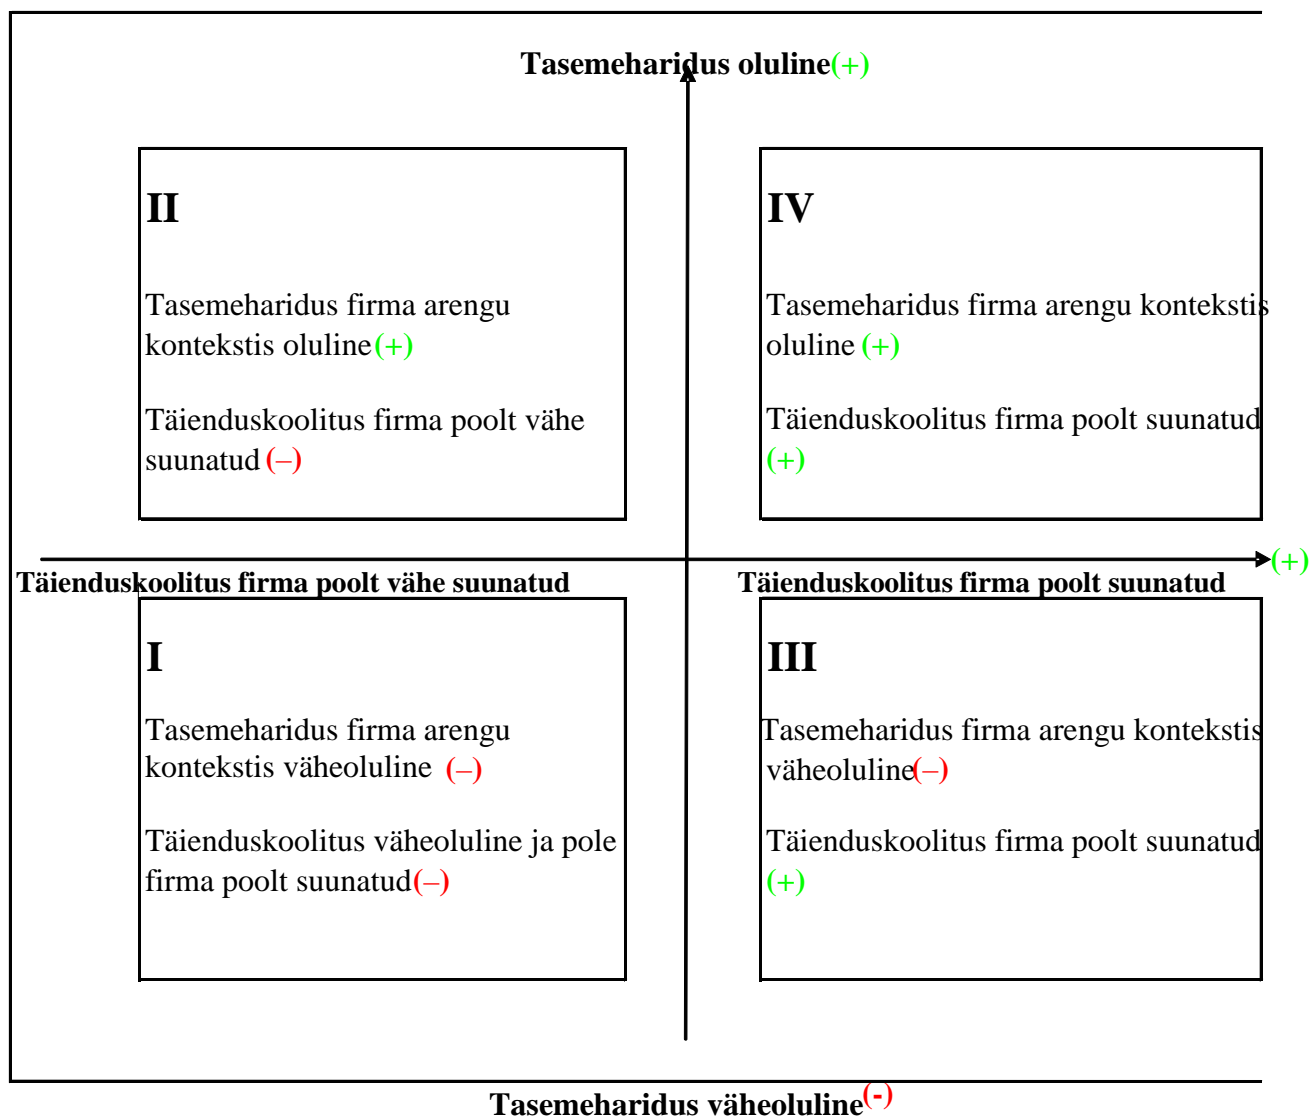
Tasemeharidus oluline(+)

II

Tasemeharidus firma arengu kontekstis oluline (+)

Täienduskoolitus firma poolt vähe suunatud (–)

IV

Tasemeharidus firma arengu kontekstis oluline (+)

Täienduskoolitus firma poolt suunatud (+)

(+)

Täienduskoolitus firma poolt vähe suunatud

Täienduskoolitus firma poolt suunatud

I

Tasemeharidus firma arengu kontekstis väheoluline (–)

Täienduskoolitus väheoluline ja pole firma poolt suunatud (–)

III

Tasemeharidus firma arengu kontekstis väheoluline (–)

Täienduskoolitus firma poolt suunatud (+)

Tasemeharidus väheoluline$^{(-)}$